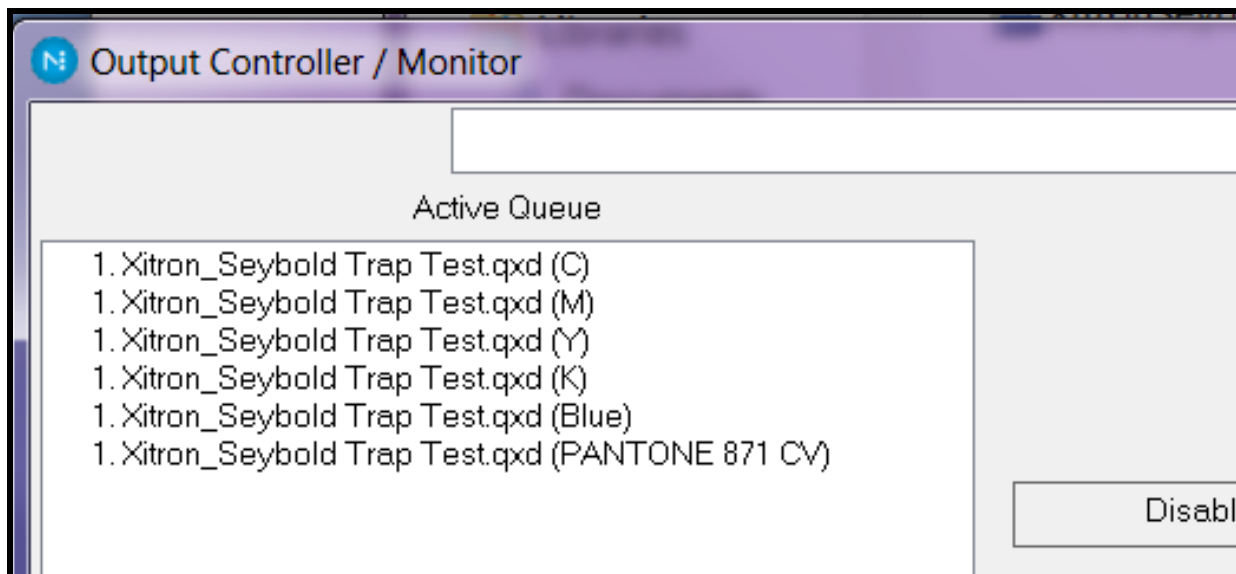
Output Controller / Monitor

Active Queue

1. Xitron_Seybold Trap Test.qxd (C)
1. Xitron_Seybold Trap Test.qxd (M)
1. Xitron_Seybold Trap Test.qxd (Y)
1. Xitron_Seybold Trap Test.qxd (K)
1. Xitron_Seybold Trap Test.qxd (Blue)
1. Xitron_Seybold Trap Test.qxd (PANTONE 871 CV)

Disabl